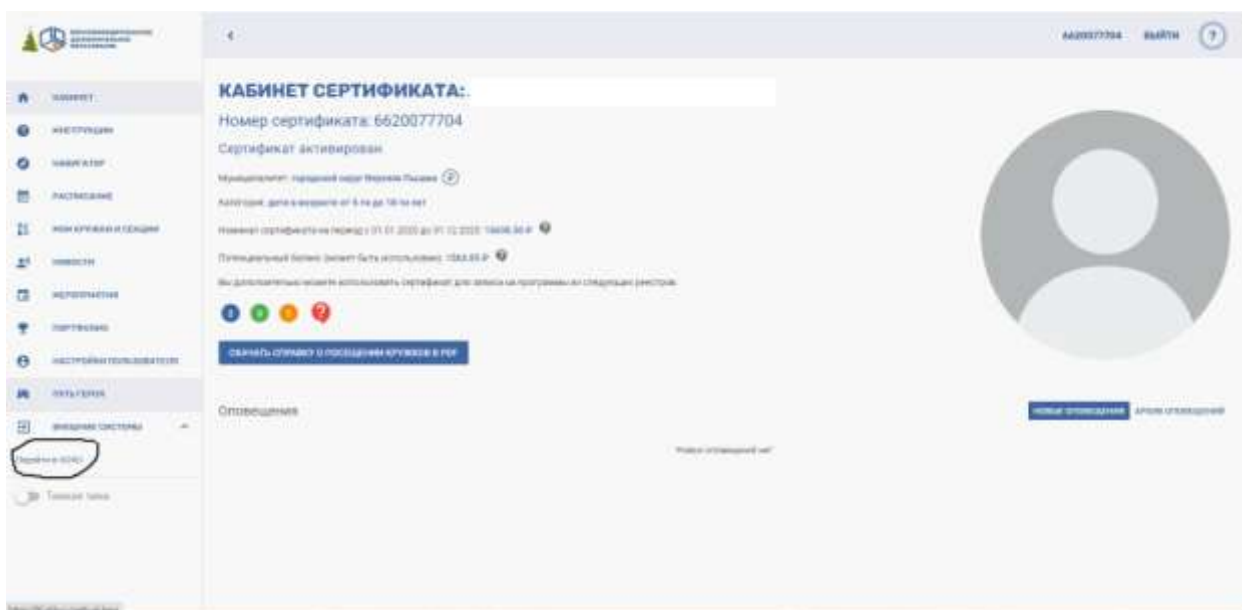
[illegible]

КАБИНЕТ
ИНСТРУКЦИИ
НАВИГАТОР
РАСПИСАНИЕ
МОИ КРУЖКИ И СЕКЦИИ
НОВОСТИ
МЕРОПРИЯТИЯ
ПОРТФОЛИО
НАСТРОЙКИ ПОЛЬЗОВАТЕЛЯ
ПУТЬ ГЕРОЯ
ВНЕШНИЕ СИСТЕМЫ
Перейти в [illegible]
Темная тема

6620077704 ВЫЙТИ ?

КАБИНЕТ СЕРТИФИКАТА:

Номер сертификата: 6620077704

Сертификат активирован

Муниципалитет: городской округ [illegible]

Категория: дети в возрасте от 5 лет до 18 лет

Номинал сертификата на период с 01.01.2020 по 31.12.2020: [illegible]

Потенциальный баланс (может быть использован): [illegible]

Вы дополнительно можете использовать сертификат для записи на программы из следующих реестров:

СКАЧАТЬ СПРАВКУ О ПОСЕЩЕНИИ КРУЖКОВ В PDF

Оповещения

НОВЫЕ ОПОВЕЩЕНИЯ АРХИВ ОПОВЕЩЕНИЙ

Новых оповещений нет